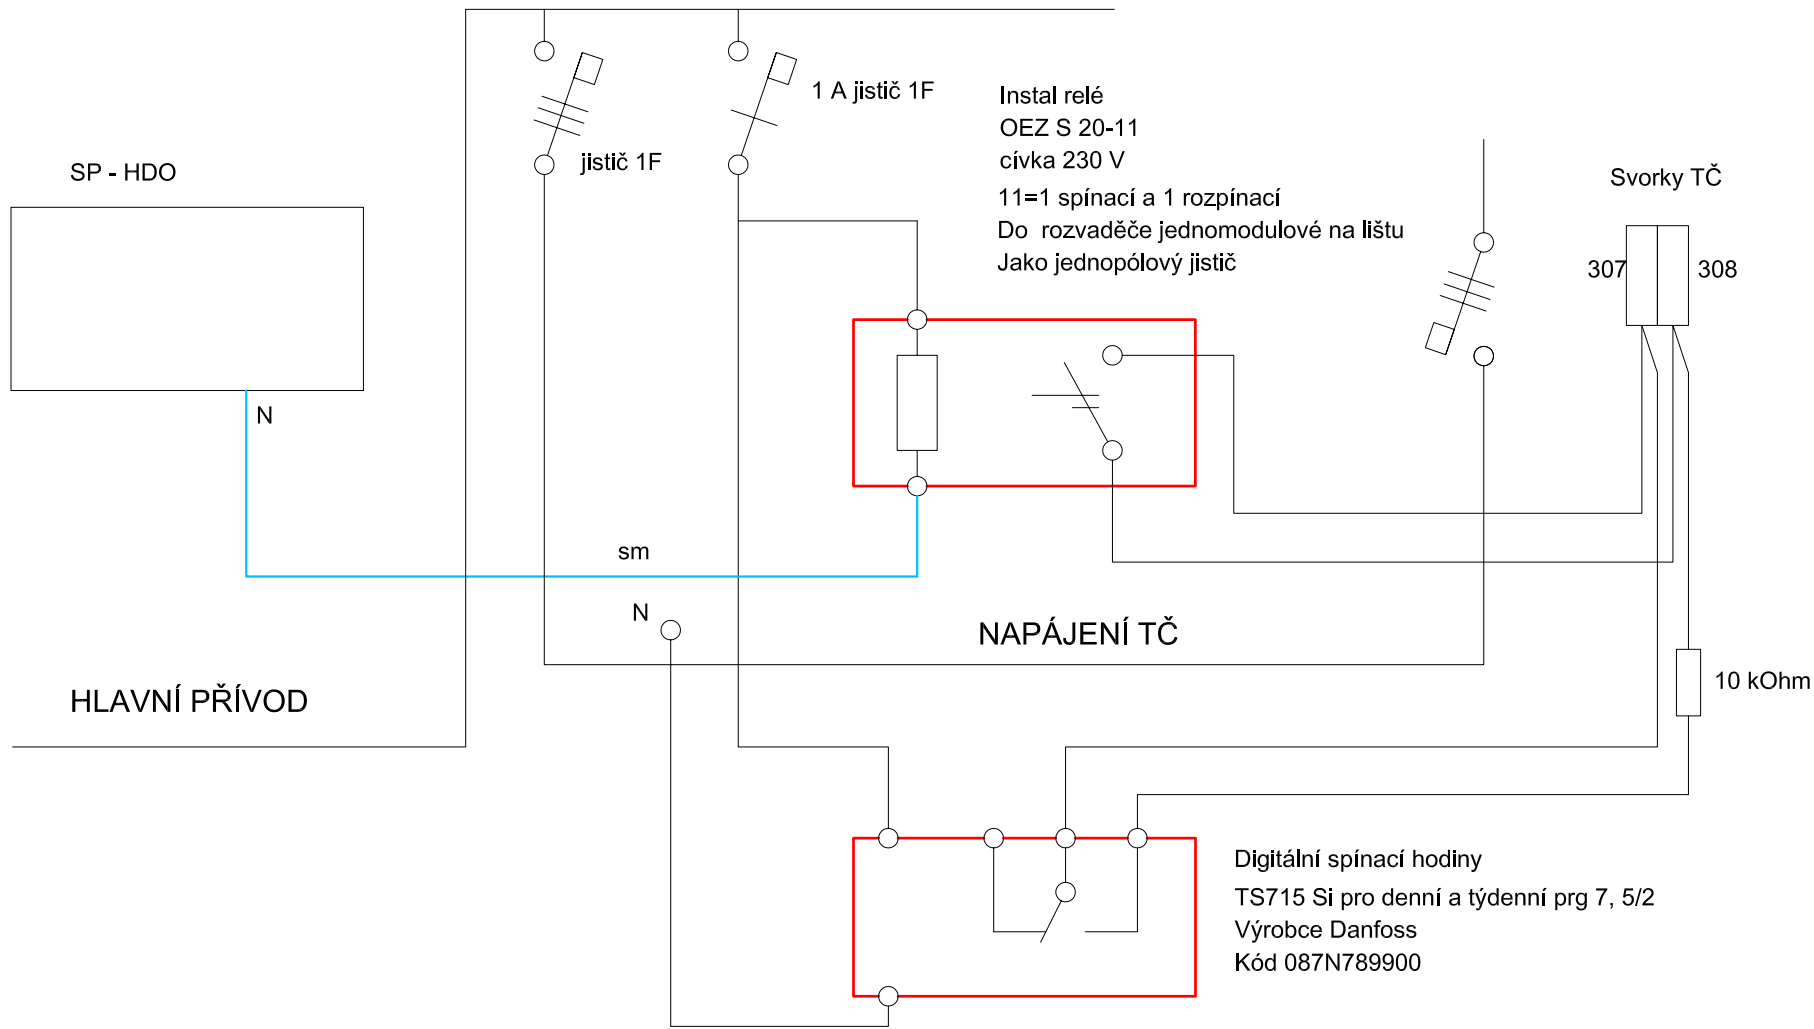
SP - HDO

N

jistič 1F

1 A jistič 1F

Instal relé
OEZ S 20-11
cívka 230 V
11=1 spínací a 1 rozpínací
Do rozvaděče jednomodulové na lištu
Jako jednopólový jistič

Svorky TČ

307

308

sm

N

NAPÁJENÍ TČ

HLAVNÍ PŘÍVOD

10 kOhm

Digitální spínací hodiny
TS715 Si pro denní a týdenní prg 7, 5/2
Výrobce Danfoss
Kód 087N789900